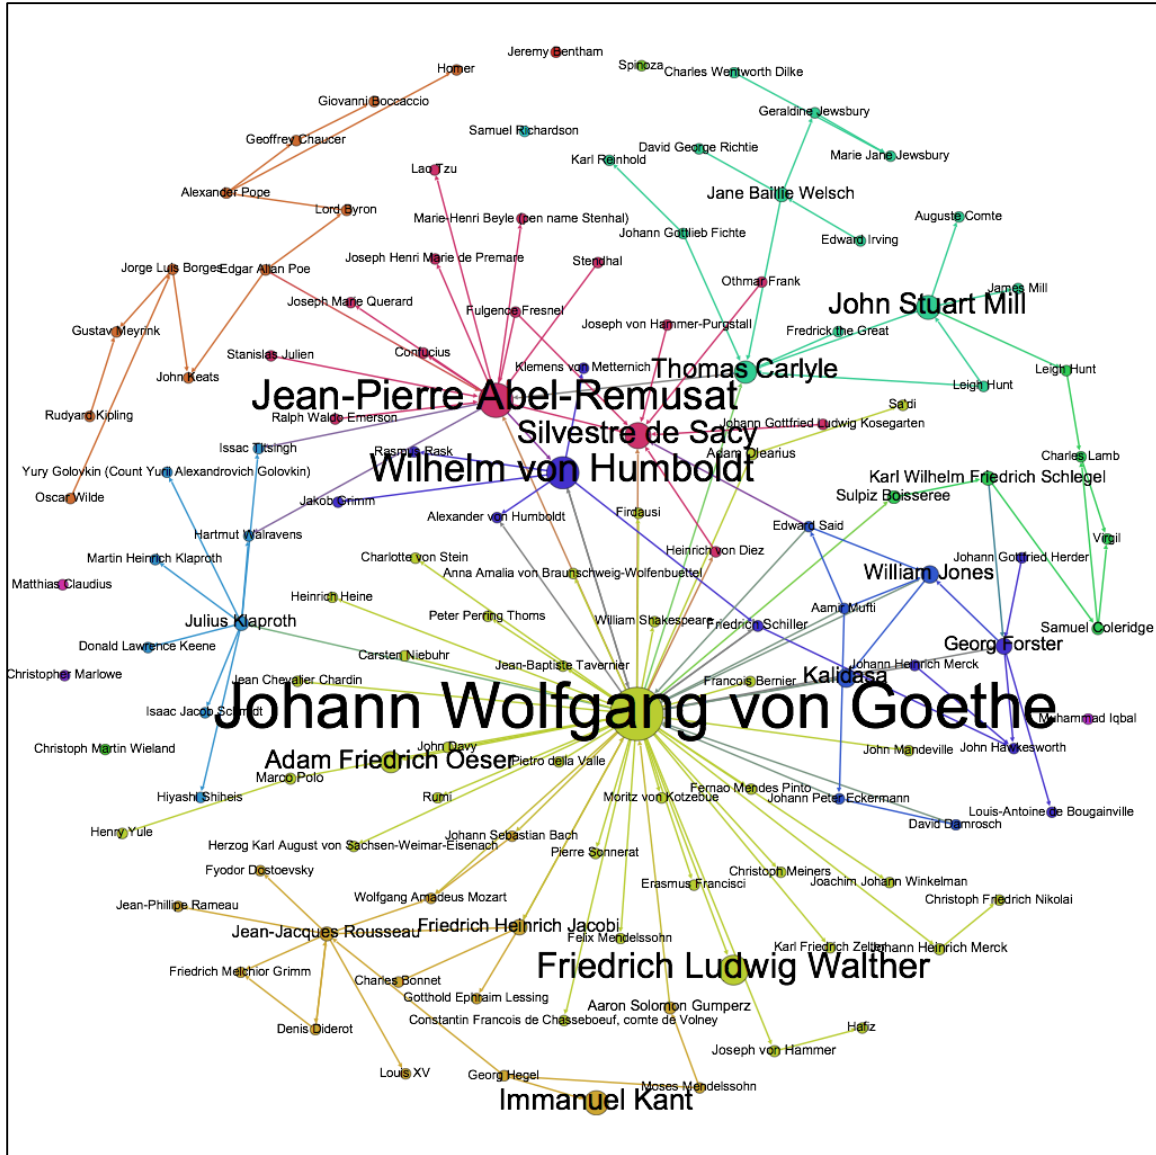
Jeremy Bentham
Homer
Spinoza
Charles Wentworth Dilke
Giovanni Boccaccio
Geraldine Jewsbury
Samuel Richardson
Geoffrey Chaucer
David George Richtie
Karl Reinhold
Marie Jane Jewsbury
Lao Tzu
Alexander Pope
Jane Baillie Welsch
Lord Byron
Marie-Henri Beyle (pen name Stenhal)
Auguste Comte
Johann Gottlieb Fichte
Edward Irving
Joseph Henri Marie de Premare
Stendhal
Jorge Luis Borges
Edgar Allan Poe
Othmar Frank
James Mill
John Stuart Mill
Joseph Marie Querard
Fulgence Fresnel
Joseph von Hammer-Purgstall
Gustav Meyrink
Frederick the Great
Stanislas Julien
Confucius
Klemens von Metternich
Thomas Carlyle
Leigh Hunt
John Keats
Leigh Hunt
Jean-Pierre Abel-Remusat
Rudyard Kipling
Ralph Waldo Emerson
Sa'di
Johann Gottfried Ludwig Kosegarten
Silvestre de Sacy
Issac Titsingh
Rasmus Rask
Adam Olearius
Charles Lamb
Yury Golovkin (Count Yuri Alexandrovich Golovkin)
Wilhelm von Humboldt
Karl Wilhelm Friedrich Schlegel
Oscar Wilde
Jakob Grimm
Sulpiz Boisseree
Alexander von Humboldt
Firdausi
Edward Said
Hartmut Walravens
Virgil
Martin Heinrich Klaproth
Charlotte von Stein
Heinrich von Diez
Johann Gottfried Herder
Matthias Claudius
Anna Amalia von Braunschweig-Wolfenbuettel
William Jones
Heinrich Heine
Aamir Mufti
Julius Klaproth
Peter Perring Thoms
William Shakespeare
Friedrich Schiller
Samuel Coleridge
Donald Lawrence Keene
Georg Forster
Carsten Niebuhr
Christopher Marlowe
Jean-Baptiste Tavernier
Johann Heinrich Merck
Jean Chevalier Chardin
Kalidasa
Francois Bernier
Johann Wolfgang von Goethe
Isaac Jacob Schmidt
Mohammad Iqbal
Christoph Martin Wieland
John Davy
John Mandeville
John Hawkesworth
Adam Friedrich Oeser
Pietro della Valle
Marco Polo
Fernao Mendes Pinto
Hiyashi Shiheis
Rumi
Moritz von Kotzebue
Johann Peter Eckermann
Louis-Antoine de Bougainville
David Damrosch
Henry Yule
Johann Sebastian Bach
Herzog Karl August von Sachsen-Weimar-Eisenach
Pierre Sonnerat
Fyodor Dostoevsky
Christoph Meiners
Joachim Johann Winkelman
Erasmus Francisci
Christoph Friedrich Nikolai
Wolfgang Amadeus Mozart
Jean-Phillipe Rameau
Friedrich Heinrich Jacobi
Jean-Jacques Rousseau
Felix Mendelssohn
Karl Friedrich Zelter
Johann Heinrich Merck
Friedrich Ludwig Walther
Friedrich Melchior Grimm
Charles Bonnet
Gotthold Ephraim Lessing
Aaron Solomon Gumperz
Constantin Francois de Chasseboeuf, comte de Volney
Denis Diderot
Hafiz
Joseph von Hammer
Louis XV
Georg Hegel
Moses Mendelssohn
Immanuel Kant